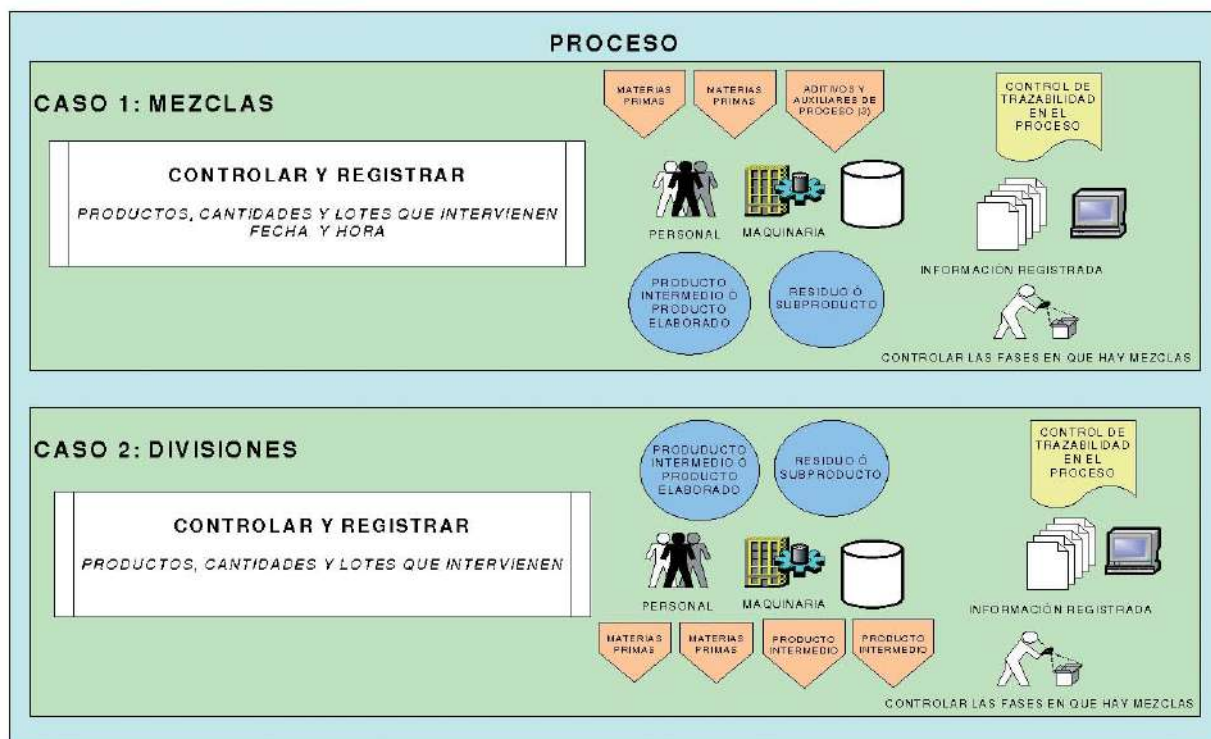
PROCESO

CASO 1: MEZCLAS

MATERIAS PRIMAS

MATERIAS PRIMAS

ADITIVOS Y AUXILIARES DE PROCESO (3)

CONTROL DE TRAZABILIDAD EN EL PROCESO

CONTROLAR Y REGISTRAR

PRODUCTOS, CANTIDADES Y LOTES QUE INTERVIENEN FECHA Y HORA

PERSONAL

MAQUINARIA

INFORMACIÓN REGISTRADA

PRODUCTO INTERMEDIO Ó PRODUCTO ELABORADO

RESIDUO Ó SUBPRODUCTO

CONTROLAR LAS FASES EN QUE HAY MEZCLAS

CASO 2: DIVISIONES

PRODUCTO INTERMEDIO Ó PRODUCTO ELABORADO

RESIDUO Ó SUBPRODUCTO

CONTROL DE TRAZABILIDAD EN EL PROCESO

CONTROLAR Y REGISTRAR

PRODUCTOS, CANTIDADES Y LOTES QUE INTERVIENEN

PERSONAL

MAQUINARIA

INFORMACIÓN REGISTRADA

MATERIAS PRIMAS

MATERIAS PRIMAS

PRODUCTO INTERMEDIO

PRODUCTO INTERMEDIO

CONTROLAR LAS FASES EN QUE HAY MEZCLAS